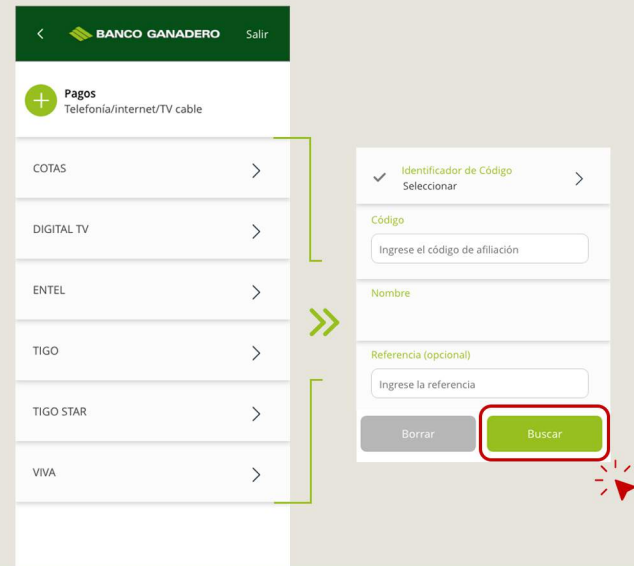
BANCO GANADERO Salir

Pagos
Telefonía/internet/TV cable

COTAS

DIGITAL TV

ENTEL

TIGO

TIGO STAR

VIVA

Identificador de Código
Seleccionar

Código
Ingrese el código de afiliación

Nombre

Referencia (opcional)
Ingrese la referencia

Borrar

Buscar